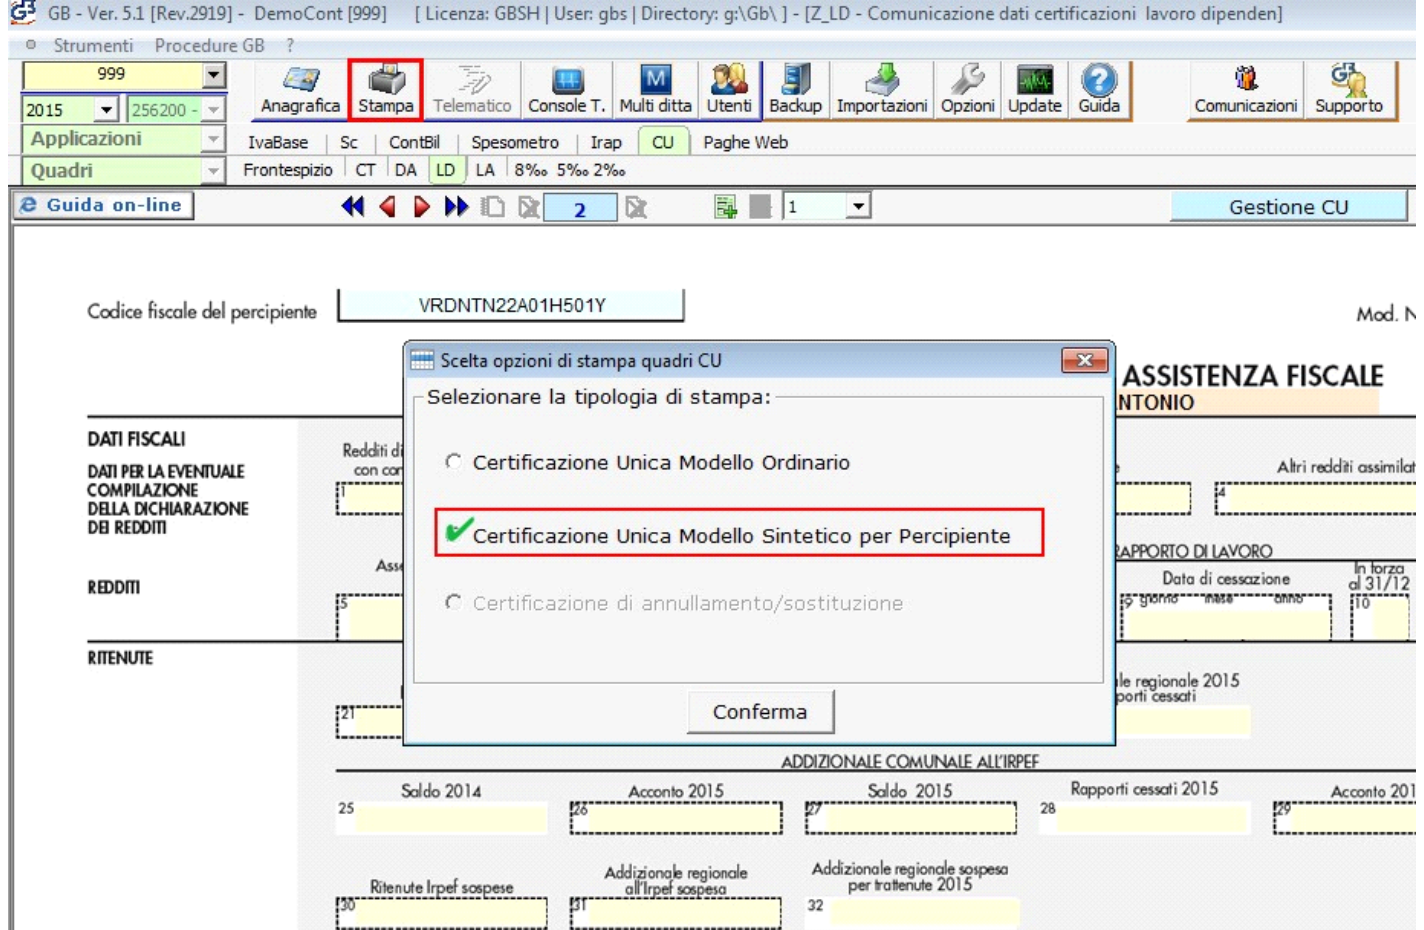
GB - Ver. 5.1 [Rev.2919] - DemoCont [999] [ Licenza: GBSH | User: gbs | Directory: g:\Gb\ ] - [Z_LD - Comunicazione dati certificazioni lavoro dipenden]

Strumenti Procedure GB ?

999
2015 256200 -
Applicazioni
Quadri

Anagrafica Stampa Telematico Console T. Multi ditta Utenti Backup Importazioni Opzioni Update Guida Comunicazioni Supporto

IvaBase Sc ContBil Spesometro Irap CU Paghe Web
Frontespizio CT DA LD LA 8‰ 5‰ 2‰

Guida on-line 2 1 Gestione CU

Codice fiscale del percipiente VRDNTN22A01H501Y Mod. N

ASSISTENZA FISCALE
NTONIO

DATI FISCALI
DATI PER LA EVENTUALE COMPILAZIONE DELLA DICHIARAZIONE DEI REDDITI
REDDITI
RITENUTE

Redditi di con con
1
Ass
5
21

Altri redditi assimilat
4
RAPPORTO DI LAVORO
Data di cessazione
9 giorno mese anno
In forza al 31/12
10
le regionale 2015 porti cessati

Scelta opzioni di stampa quadri CU
Selezionare la tipologia di stampa:
Certificazione Unica Modello Ordinario
Certificazione Unica Modello Sintetico per Percipiente
Certificazione di annullamento/sostituzione
Conferma

ADDIZIONALE COMUNALE ALL'IRPEF
Saldo 2014
25
Acconto 2015
26
Saldo 2015
27
Rapporti cessati 2015
28
Acconto 201
29
Ritenute Irpef sospese
30
Addizionale regionale all'Irpef sospesa
31
Addizionale regionale sospesa per trattenute 2015
32